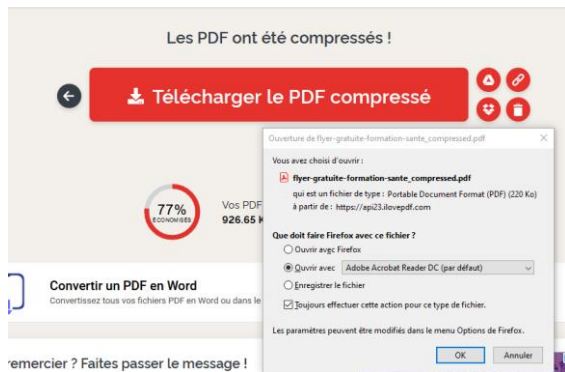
Les PDF ont été compressés !

Télécharger le PDF compressé

77%
ÉCONOMISÉS

Vos PDF
926.65 K

Ouverture de flyer-gratuite-formation-sante_compressed.pdf

Vous avez choisi d'ouvrir :

flyer-gratuite-formation-sante_compressed.pdf

qui est un fichier de type : Portable Document Format (PDF) (220 Ko)
à partir de : https://api23.ilovepdf.com

Que doit faire Firefox avec ce fichier ?

Ouvrir avec Firefox

Ouvrir avec Adobe Acrobat Reader DC (par défaut)

Enregistrer le fichier

Toujours effectuer cette action pour ce type de fichier.

Les paramètres peuvent être modifiés dans le menu Options de Firefox.

OK Annuler

Convertir un PDF en Word
Convertissez tous vos fichiers PDF en Word ou dans le

remercier ? Faites passer le message !